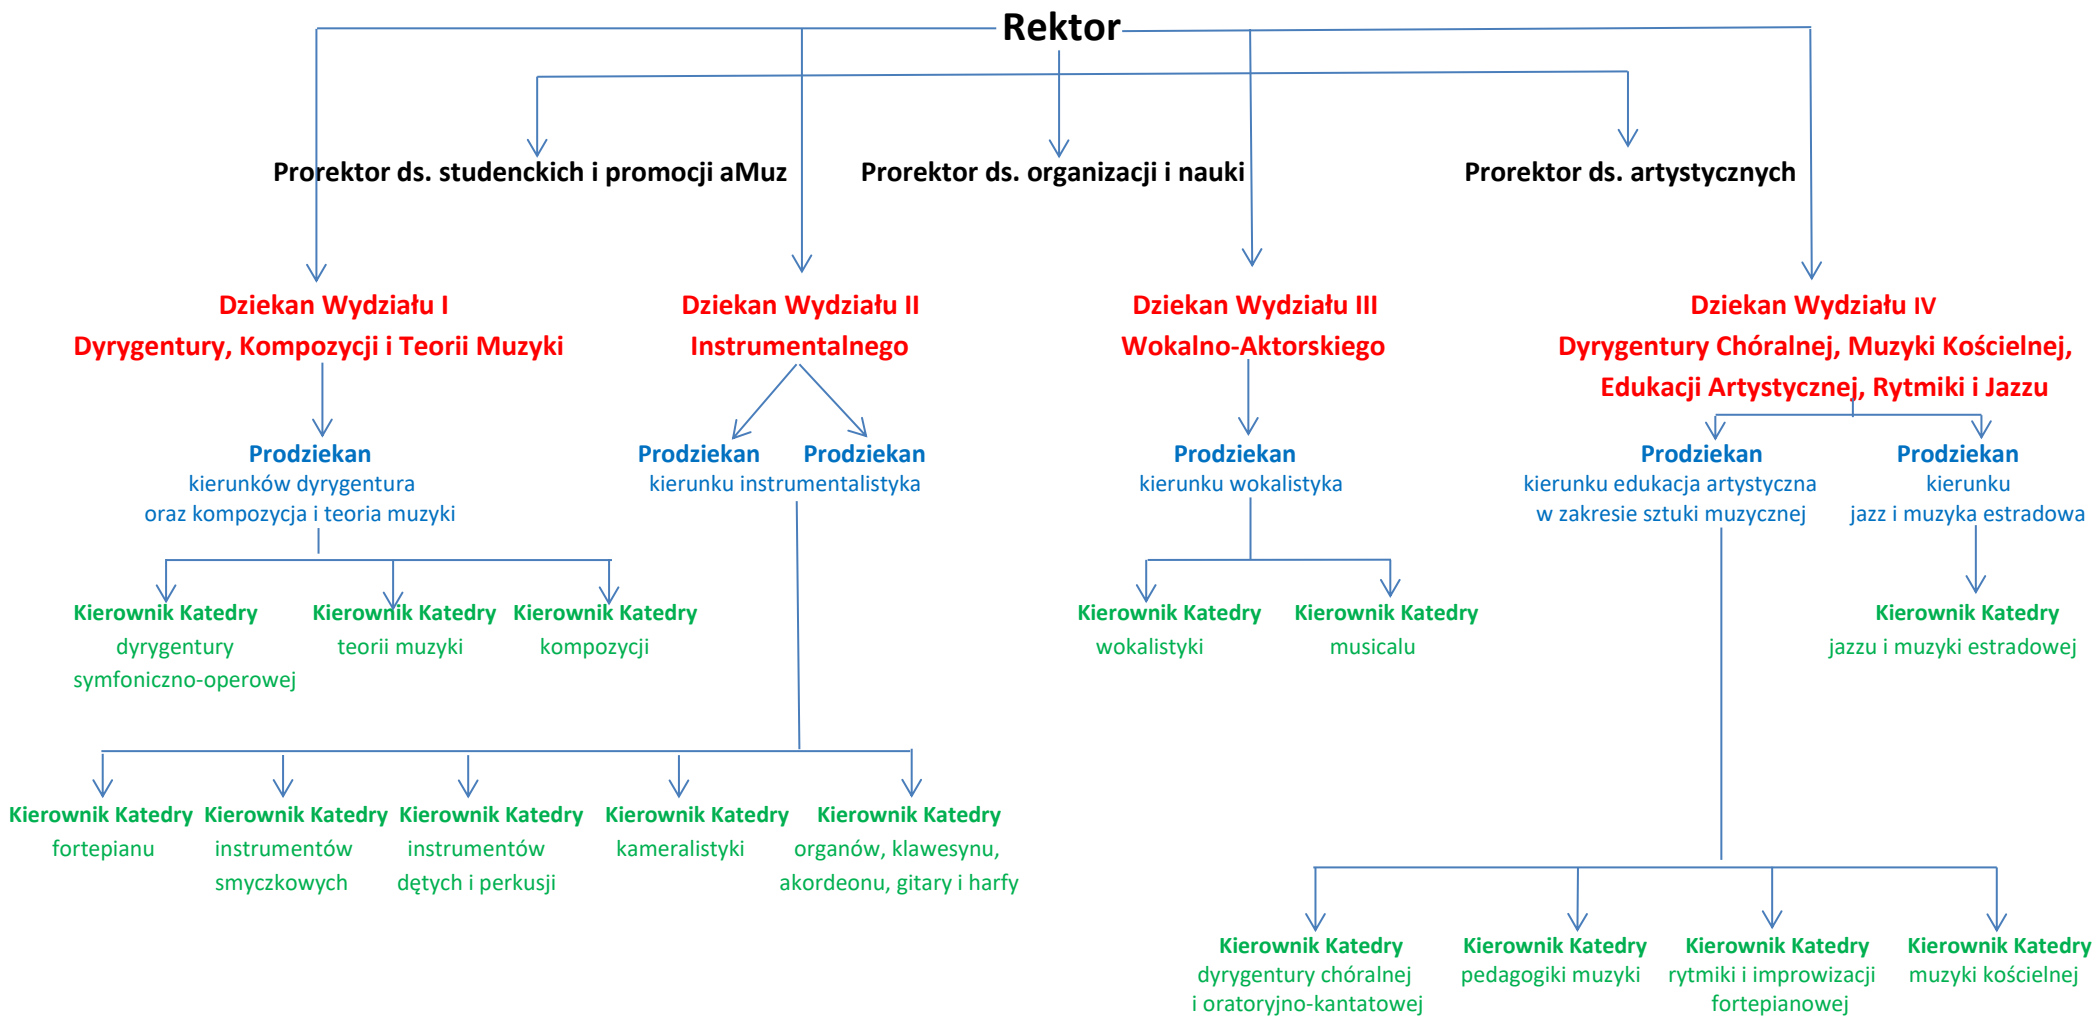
Rektor

Prorektor ds. studenckich i promocji aMuz

Prorektor ds. organizacji i nauki

Prorektor ds. artystycznych

Dziekan Wydziału I
Dyrygentury, Kompozycji i Teorii Muzyki

Dziekan Wydziału II
Instrumentalnego

Dziekan Wydziału III
Wokalno-Aktorskiego

Dziekan Wydziału IV
Dyrygentury Chóralnej, Muzyki Kościelnej, Edukacji Artystycznej, Rytmiki i Jazzu

Prodziekan
kierunków dyrygentura oraz kompozycja i teoria muzyki

Prodziekan Prodziekan
kierunku instrumentalistyka

Prodziekan
kierunku wokalistyka

Prodziekan
kierunku edukacja artystyczna w zakresie sztuki muzycznej

Prodziekan
kierunku jazz i muzyka estradowa

Kierownik Katedry
dyrygentury symfoniczno-operowej

Kierownik Katedry
teorii muzyki

Kierownik Katedry
kompozycji

Kierownik Katedry
wokalistyki

Kierownik Katedry
musicalu

Kierownik Katedry
jazzu i muzyki estradowej

Kierownik Katedry
fortepianu

Kierownik Katedry
instrumentów smyczkowych

Kierownik Katedry
instrumentów dętych i perkusji

Kierownik Katedry
kameralistyki

Kierownik Katedry
organów, klawesynu, akordeonu, gitary i harfy

Kierownik Katedry
dyrygentury chóralnej i oratoryjno-kantatowej

Kierownik Katedry
pedagogiki muzyki

Kierownik Katedry
rytmiki i improwizacji fortepianowej

Kierownik Katedry
muzyki kościelnej